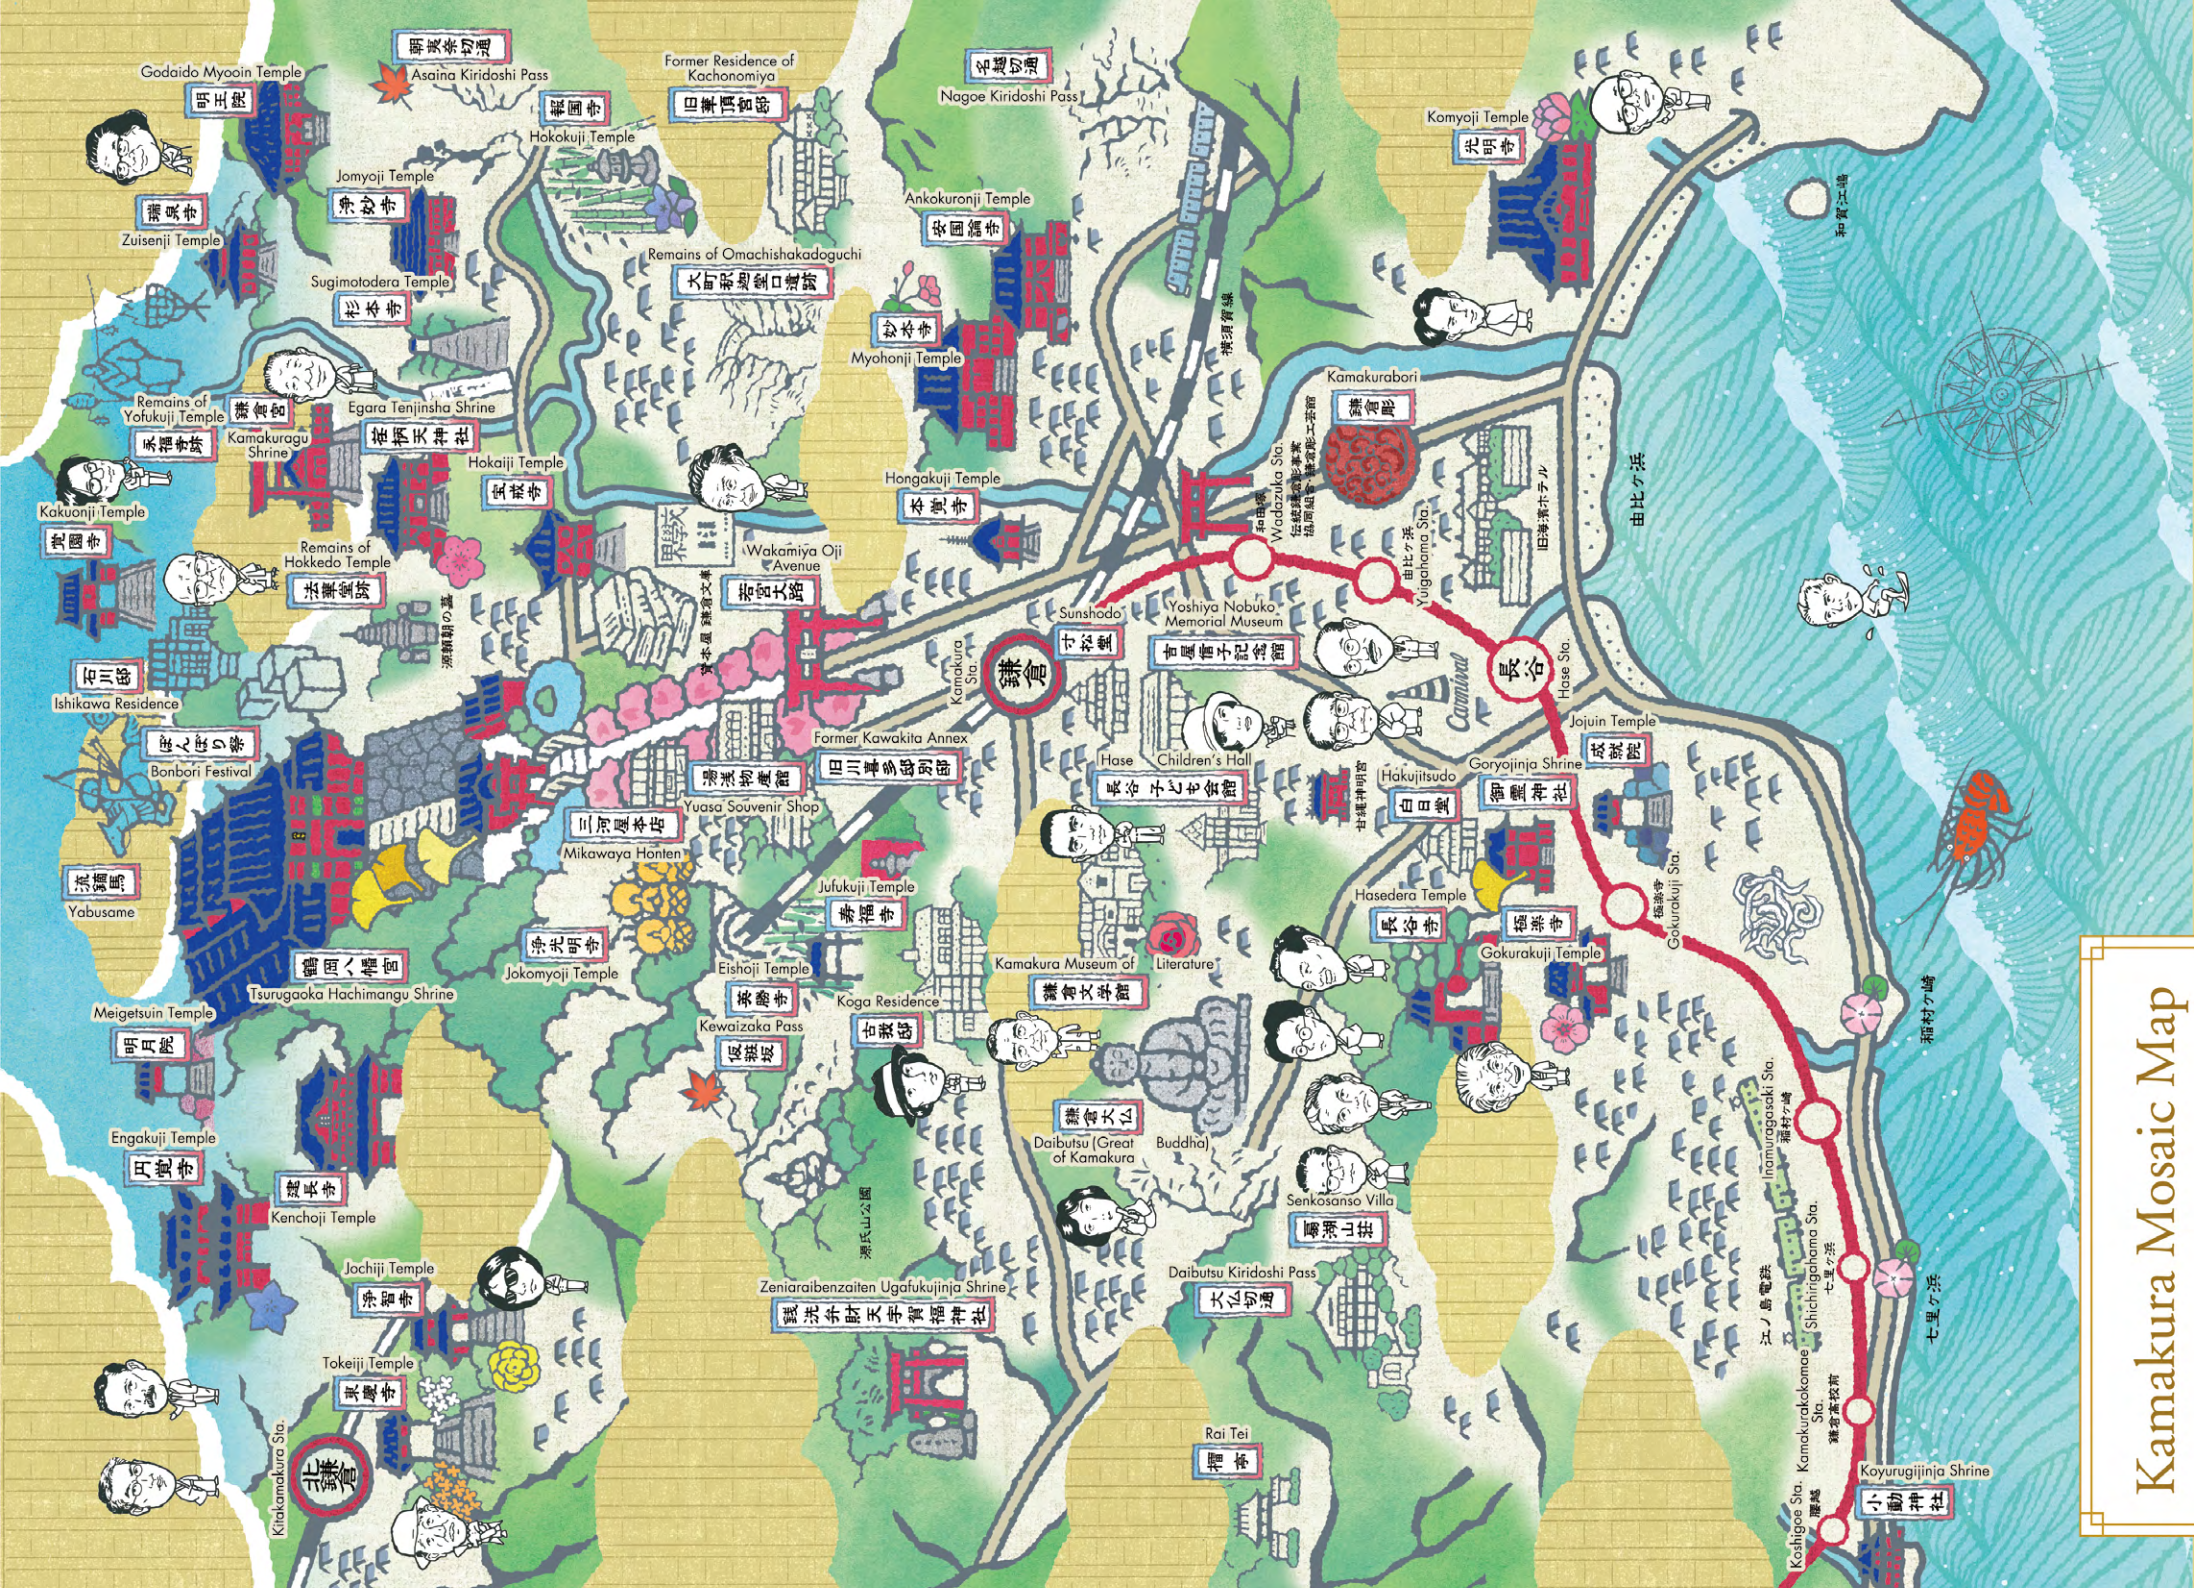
Kamakura Mosaic Map

Godoido Myooin Temple
明王院
Asaina Kiridoshi Pass
朝夷奈切通
Hokokuji Temple
報国寺
Former Residence of Kachonomiya
旧華頂宮邸
Nagoe Kiridoshi Pass
名越切通
Komyoji Temple
光明寺
Zuisenji Temple
瑞泉寺
Jomyoji Temple
浄妙寺
Remains of Omachishakadoguchi
大町釈迦堂口遺跡
Ankokuronji Temple
安国論寺
Sugimotodera Temple
杉本寺
Myohonji Temple
妙本寺
横須賀線
Kamakurabori
鎌倉彫
Remains of Yofukuji Temple
永福寺跡
Kamakuragu Shrine
鎌倉宮
Egara Tenjinsha Shrine
荏柄天神社
Hokaiji Temple
宝戒寺
Hongakuji Temple
本覚寺
Wadazuka Sta.
和田塚
Yuigahama Sta.
由比ヶ浜
旧華頂宮ホテル
由比ヶ浜
Kakuonji Temple
覚園寺
Remains of Hokkedo Temple
法華堂跡
Wakamiya Oji Avenue
若宮大路
Sunshodo
寸松堂
Yoshiya Nobuko Memorial Museum
吉屋信子記念館
長谷
Hase Sta.
Kamakura Sta.
鎌倉
石川邸
Ishikawa Residence
ぼんぼり祭
Bonbori Festival
Former Kawakita Annex
旧川喜多邸別邸
Hase Children's Hall
長谷子ども会館
Jojuin Temple
成就院
Hakujitsudo
白日堂
Goryojinja Shrine
御霊神社
湯浅物産館
Yuasa Souvenir Shop
三河屋本店
Mikawaya Honten
流鏑馬
Yabusame
浄光明寺
Jokomyoji Temple
Jufukuji Temple
寿福寺
Hasedera Temple
長谷寺
極楽寺
Gokurakuji Sta.
Gokurakuji Temple
鶴岡八幡宮
Tsurugaoka Hachimangu Shrine
Eishoji Temple
英勝寺
Koga Residence
古我邸
Kamakura Museum of Literature
鎌倉文学館
Meigetsuin Temple
明月院
Kewaizaka Pass
化粧坂
稲村ヶ崎
Daibutsu (Great Buddha) of Kamakura
鎌倉大仏
Inamuragasaki Sta.
Engakuji Temple
円覚寺
建長寺
Kenchoji Temple
源氏山公園
Senkosanso Villa
扇湖山荘
Shichirigahama Sta.
七里ヶ浜
Jochiji Temple
浄智寺
Zeniaraibenzaiten Ugafukujinja Shrine
銭洗弁財天宇賀福神社
Daibutsu Kiridoshi Pass
大仏切通
江ノ島電鉄
七里ヶ浜
Tokeiji Temple
東慶寺
Rai Tei
檑亭
Kamakurakokomae Sta.
Koshigoe Sta.
Kitakamakura Sta.
北鎌倉
Koyurugijinja Shrine
小動神社